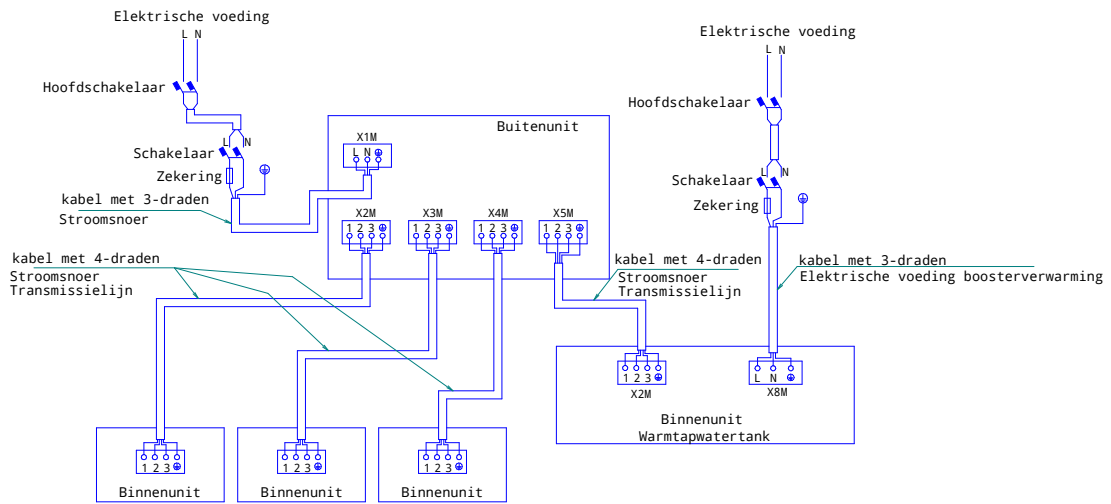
Elektrische voeding
L N
Hoofdschakelaar
L N
Schakelaar
Zekering
kabel met 3-draden
Stroomsnoer

Buitenunit
X1M
L N
X2M
1 2 3
X3M
1 2 3
X4M
1 2 3
X5M
1 2 3

kabel met 4-draden
Stroomsnoer
Transmissielijn

kabel met 4-draden
Stroomsnoer
Transmissielijn

Elektrische voeding
L N
Hoofdschakelaar
Schakelaar
Zekering
kabel met 3-draden
Elektrische voeding boosterverwarming

1 2 3
X2M
L N
X8M
Binnenunit
Warmtapwatertank

1 2 3
Binnenunit
1 2 3
Binnenunit
1 2 3
Binnenunit